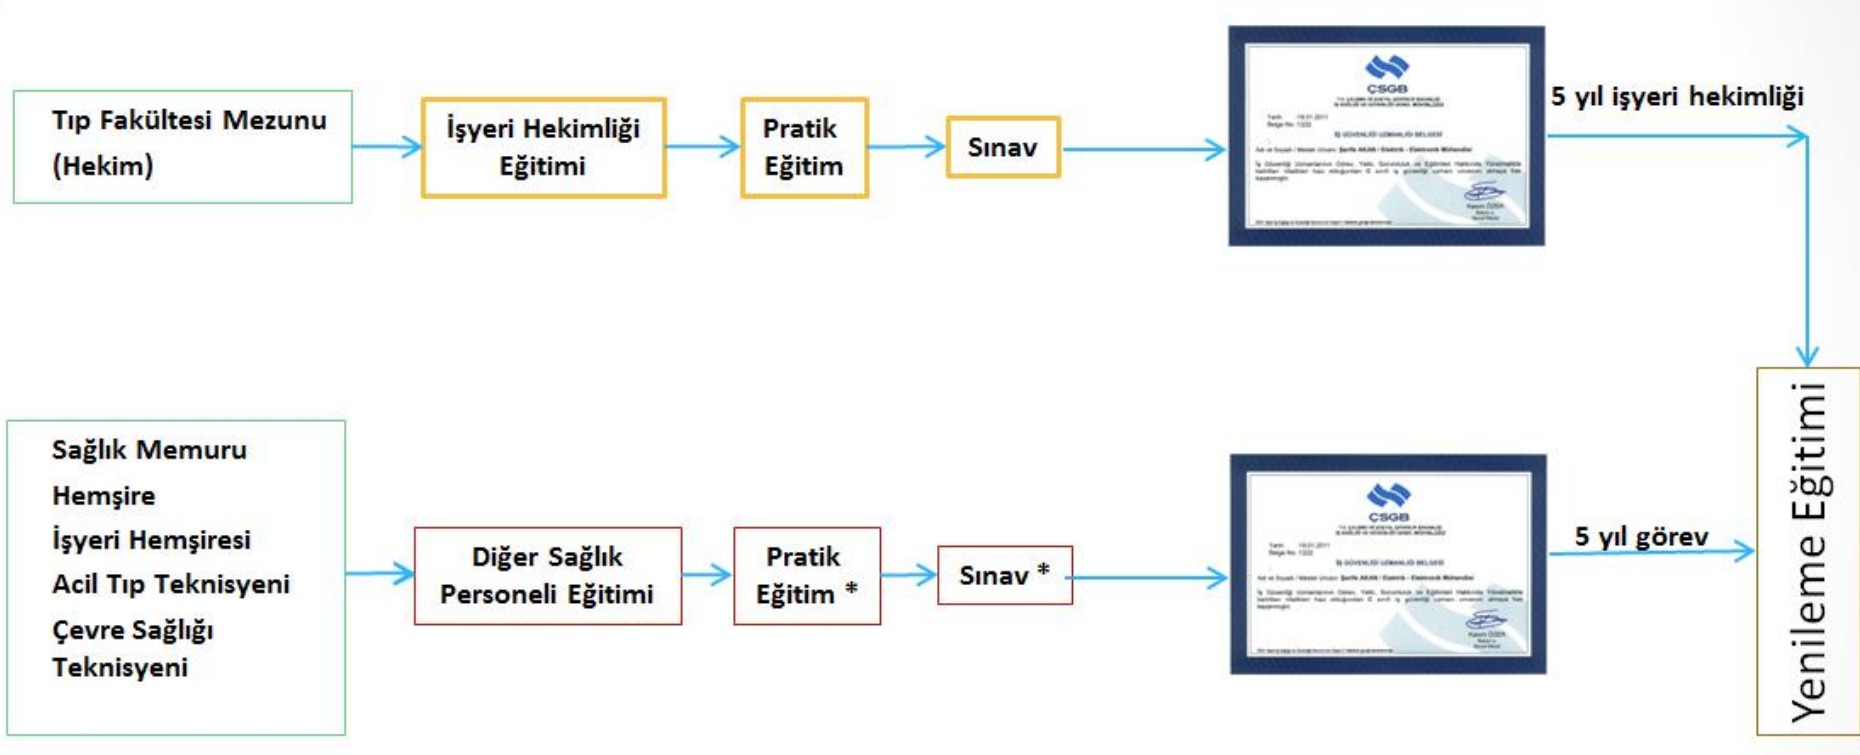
Tıp Fakültesi Mezunu (Hekim)

İşyeri Hekimliği Eğitimi

Pratik Eğitim

Sınav

ÇSGB

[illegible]

5 yıl işyeri hekimliği

Sağlık Memuru
Hemşire
İşyeri Hemşiresi
Acil Tıp Teknisyeni
Çevre Sağlığı Teknisyeni

Diğer Sağlık Personeli Eğitimi

Pratik Eğitim *

Sınav *

ÇSGB

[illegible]

5 yıl görev

Yenileme Eğitimi